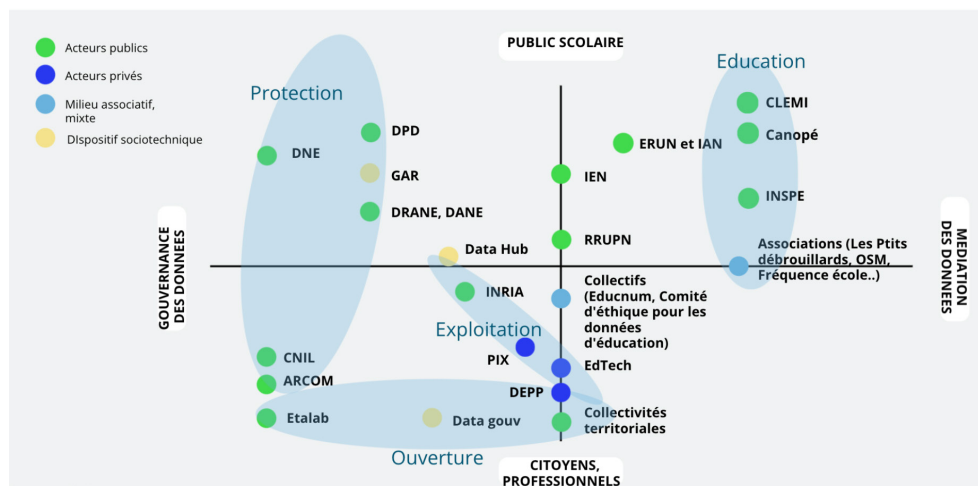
Acteurs publics
Acteurs privés
Milieu associatif, mixte
DIspositif sociotechnique

PUBLIC SCOLAIRE

Protection
Education

DPD
DNE
GAR
DRANE, DANE
ERUN et IAN
IEN
RRUPN
CLEMI
Canopé
INSPE

GOUVERNANCE DES DONNEES

MEDIATION DES DONNEES

Data Hub
Associations (Les Ptits débrouillards, OSM, Fréquence école..)
INRIA
Collectifs (Educnum, Comité d'éthique pour les données d'éducation)
Exploitation
PIX
EdTech
DEPP
CNIL
ARCOM
Etalab
Data gouv
Collectivités territoriales
Ouverture

CITOYENS, PROFESSIONNELS